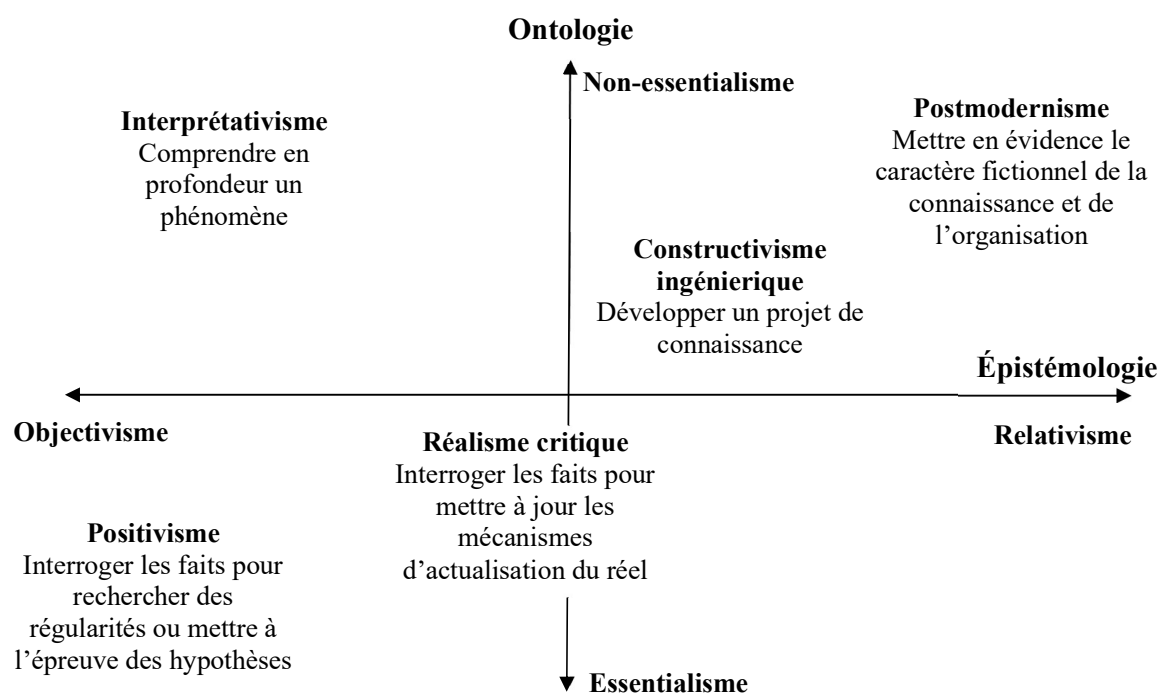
Ontologie

Non-essentialisme

Interprétativisme
Comprendre en profondeur un phénomène

Postmodernisme
Mettre en évidence le caractère fictionnel de la connaissance et de l'organisation

Constructivisme ingénierique
Développer un projet de connaissance

Épistémologie

Objectivisme

Réalisme critique
Interroger les faits pour mettre à jour les mécanismes d'actualisation du réel

Relativisme

Positivisme
Interroger les faits pour rechercher des régularités ou mettre à l'épreuve des hypothèses

Essentialisme